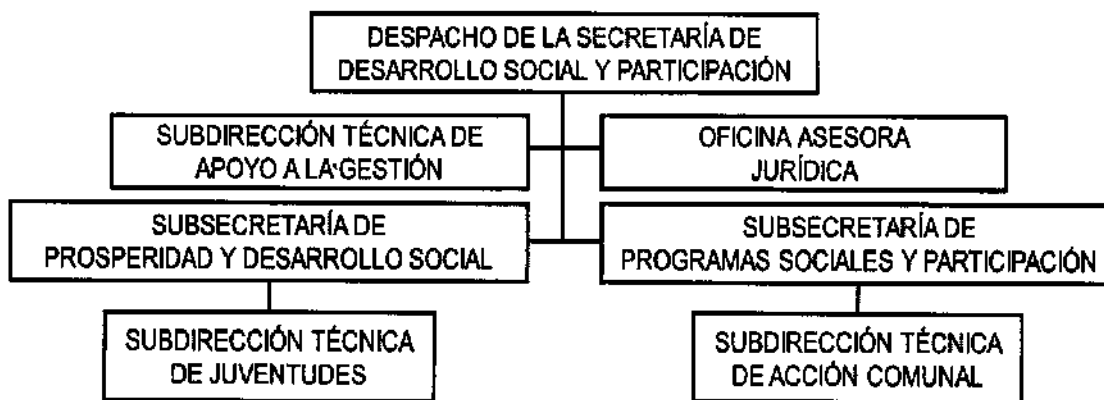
DESPACHO DE LA SECRETARÍA DE DESARROLLO SOCIAL Y PARTICIPACIÓN

SUBDIRECCIÓN TÉCNICA DE APOYO A LA GESTIÓN

OFICINA ASESORA JURÍDICA

SUBSECRETARÍA DE PROSPERIDAD Y DESARROLLO SOCIAL

SUBSECRETARÍA DE PROGRAMAS SOCIALES Y PARTICIPACIÓN

SUBDIRECCIÓN TÉCNICA DE JUVENTUDES

SUBDIRECCIÓN TÉCNICA DE ACCIÓN COMUNAL